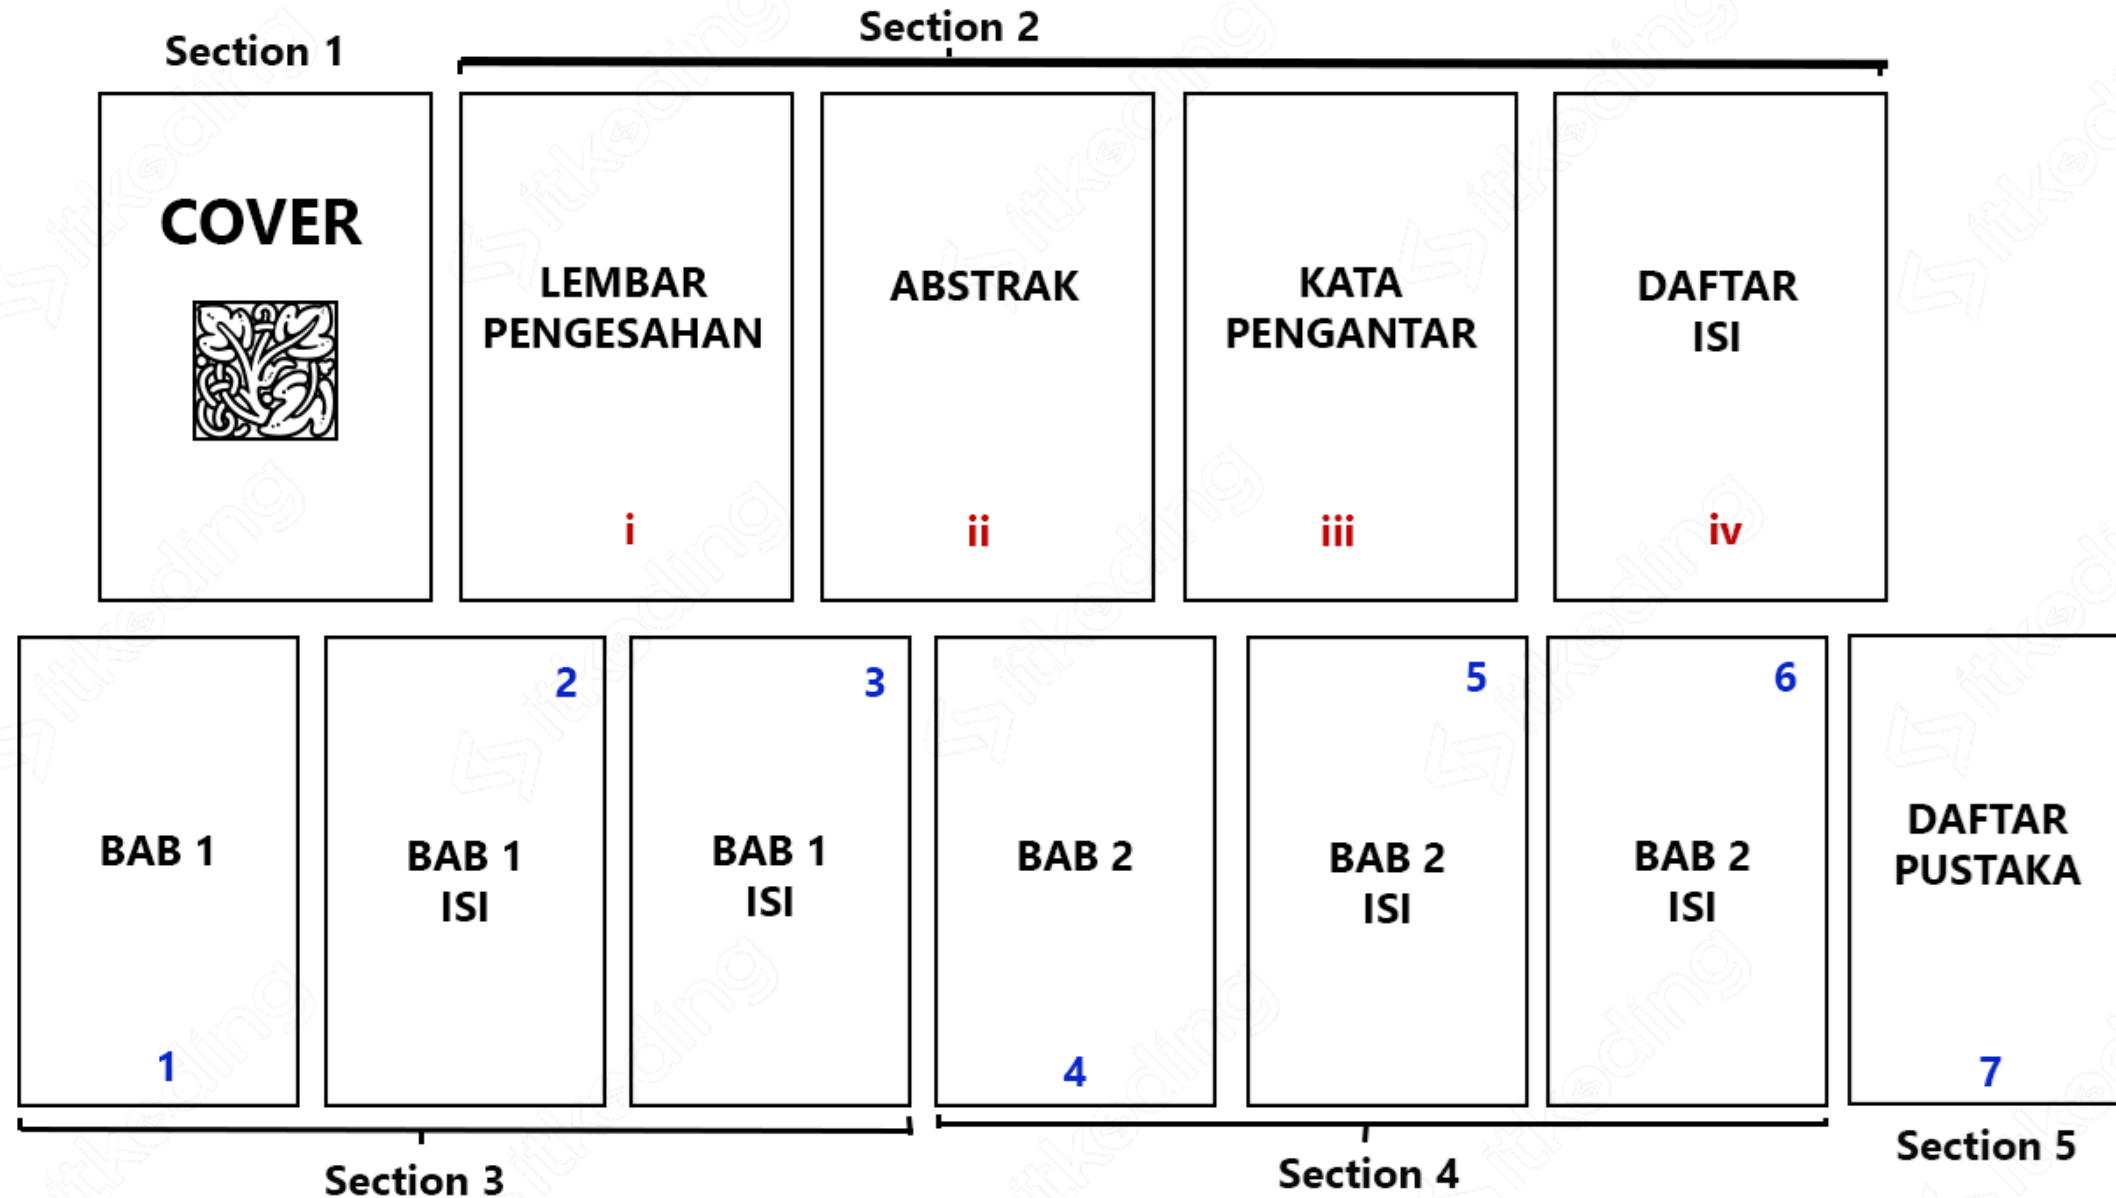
Section 1

Section 2

COVER

LEMBAR PENGESAHAN

i

ABSTRAK

ii

KATA PENGANTAR

iii

DAFTAR ISI

iv

BAB 1

1

2

BAB 1 ISI

3

BAB 1 ISI

BAB 2

4

5

BAB 2 ISI

6

BAB 2 ISI

DAFTAR PUSTAKA

7

Section 3

Section 4

Section 5